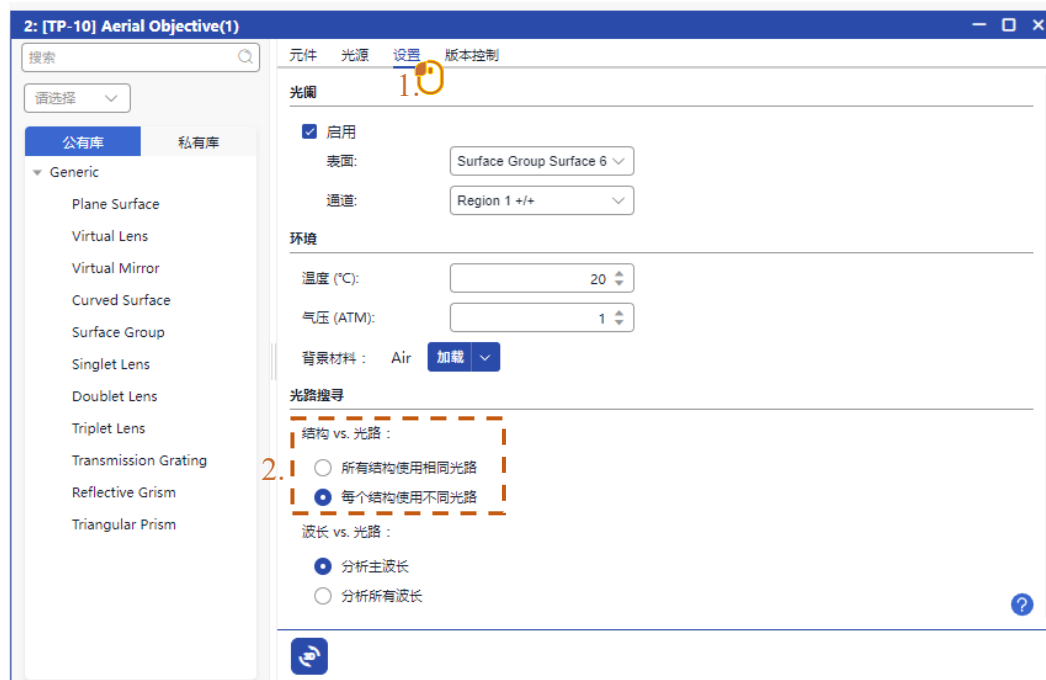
2: [TP-10] Aerial Objective(1)

搜索

请选择

公有库 私有库

Generic
Plane Surface
Virtual Lens
Virtual Mirror
Curved Surface
Surface Group
Singlet Lens
Doublet Lens
Triplet Lens
Transmission Grating
Reflective Grism
Triangular Prism

元件 光源 设置 版本控制

1.

光阑

启用

表面: Surface Group Surface 6

通道: Region 1 +/+

环境

温度 (°C): 20

气压 (ATM): 1

背景材料： Air 加载

光路搜寻

结构 vs. 光路：

2.

所有结构使用相同光路

每个结构使用不同光路

波长 vs. 光路：

分析主波长

分析所有波长

?